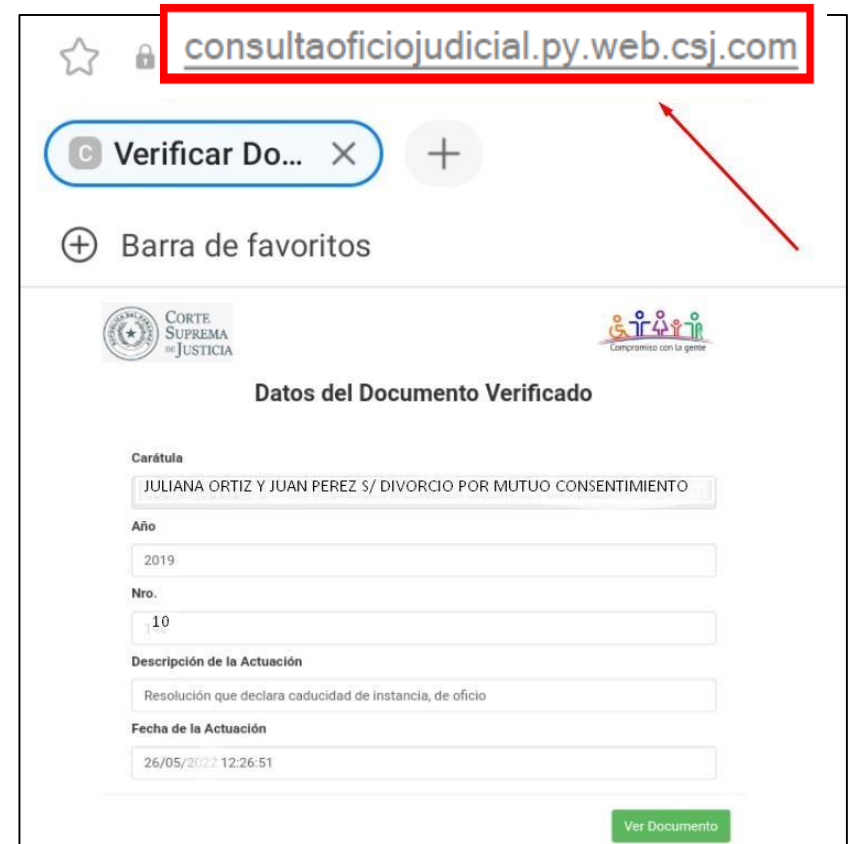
consultaoficiojudicial.py.web.csj.com

C Verificar Do... ×

+

Barra de favoritos

CORTE SUPREMA DE JUSTICIA

Compromiso con la gente

Datos del Documento Verificado

Carátula

JULIANA ORTIZ Y JUAN PEREZ S/ DIVORCIO POR MUTUO CONSENTIMIENTO

Año

2019

Nro.

10

Descripción de la Actuación

Resolución que declara caducidad de instancia, de oficio

Fecha de la Actuación

26/05/2022 12:26:51

Ver Documento